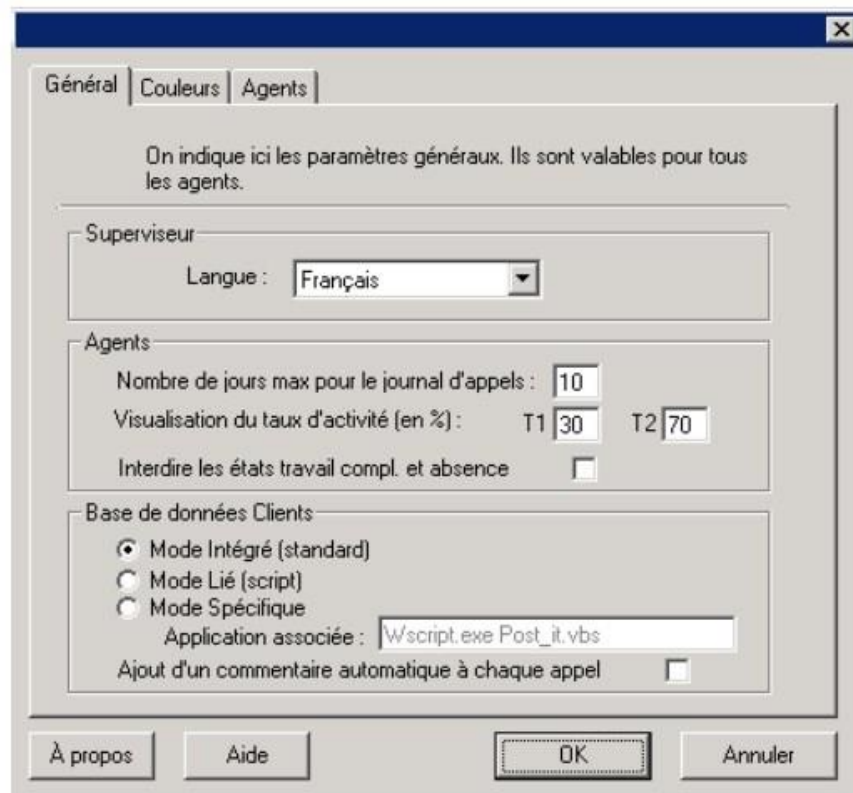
×

Général | Couleurs | Agents

On indique ici les paramètres généraux. Ils sont valables pour tous les agents.

Superviseur

Langue : Français

Agents

Nombre de jours max pour le journal d'appels : 10

Visualisation du taux d'activité (en %) : T1 30 T2 70

Interdire les états travail compl. et absence

Base de données Clients

Mode Intégré (standard)

Mode Lié (script)

Mode Spécifique

Application associée : Wscript.exe Post_it.vbs

Ajout d'un commentaire automatique à chaque appel

À propos | Aide | OK | Annuler